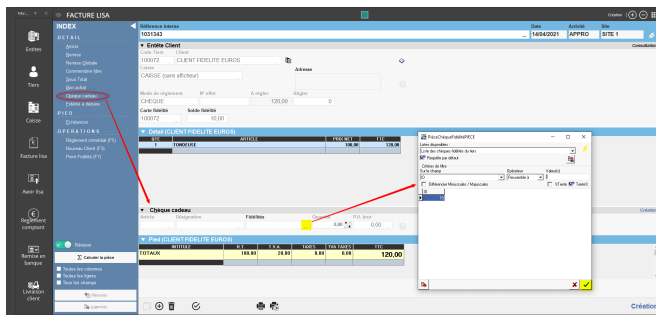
FAC... × FACTURE LISA

INDEX
DETAIL
Ajouts
Remises
Remise Globale
Commentaire libre
Sous Total
Non-solvé
Chèque cadeau
Fidélité à déduire
PIED
Echéancier
OPERATIONS
Règlement immédiat (F5)
Nouveau Client (F3)
Point Fidélité (F7)

Entités
Tiers
Caisse
Facture lisa
Avoir lisa
Règlement comptant
Remise en banque
Livraison client

Référence interne
1031343
Date 14/04/2021
Activité APPRO
Site SITE 1
Création
Consultation

Entête Client
Code Tiers 100072
Client CLIENT FIDELITE EUROS
Caisse CAISSE (sans afficheur)
Adresse
Mode de règlement CHEQUE
N° effet
A régler 120,00
Régler 0
Carte fidélité 100072
Solde fidélité 10,00

Détail (CLIENT FIDELITE EUROS)
| QTE | ARTICLE | PRIX NET | TTC |
|---|---|---|---|
| 1 | TONDEUSE | 100,00 | 120,00 |

Chèque cadeau
Article Désignation Fidélités Quantité P.U. Jeux
0,00 0,00

Pied (CLIENT FIDELITE EUROS)
| | ARTICLE | H.T. | T.V.A. | TAXES | TVA TAXES | TTC |
|---|---|---|---|---|---|---|
| TOTAUX | | 100,00 | 20,00 | 0,00 | 0,00 | 120,00 |

Nouveau
Calculer la pièce
Toutes les colonnes
Toutes les lignes
Tous les champs
Annuler
Valider

PieceChequeFideliteNPIECE
Listes disponibles
Liste des chèques fidélité du tiers
Requête par défaut
Critères de filtre
Sur le champ ID
Opérateur Ressemble à
Valeur(s)
Différencier Minuscule / Majuscule
STests Tests
ID